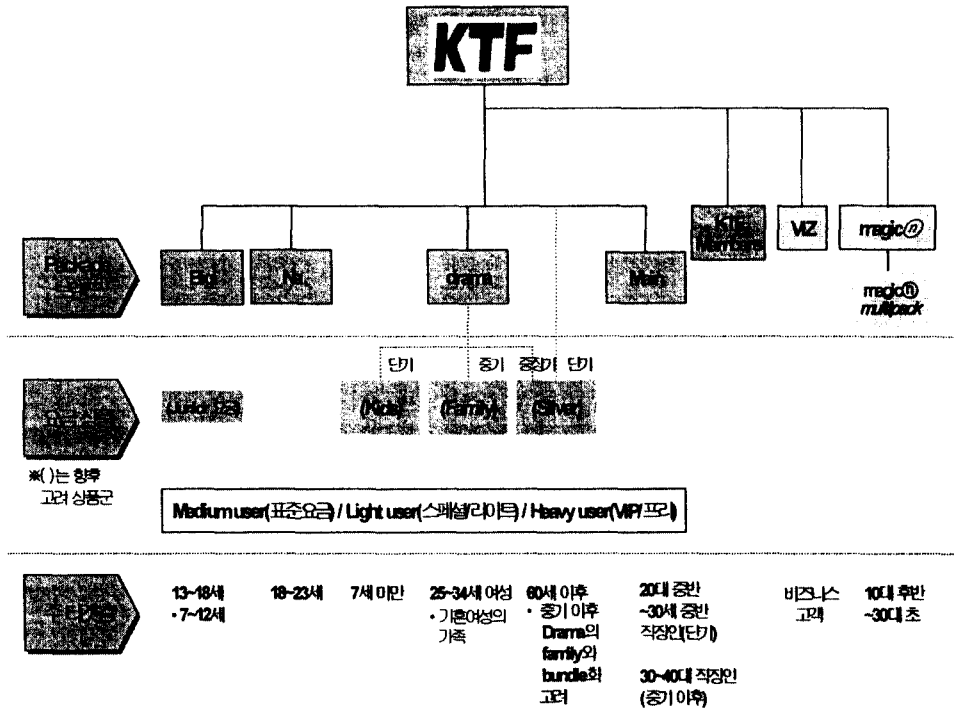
KTF

Package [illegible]

Bigi

Na

drama

Main

KTF Members

VIZ

magic@

magic@ multipack

단기 중기 중장기 단기

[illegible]

Junior요금

(Kids)

(Family)

(Silver)

※( )는 향후 고려 상품군

Medium user(표준요금) / Light user(스페셜/라이트) / Heavy user(VIP/프리)

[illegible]

13~18세 • 7~12세

18~23세

7세 미만

25~34세 여성 • 기혼여성의 가족

60세 이후 • 중기 이후 Drama의 family와 bundle화 고려

20대 중반 ~30세 중반 직장인(단기)

30~40대 직장인 (중기 이후)

비즈니스 고객

10대 후반 ~30대 초